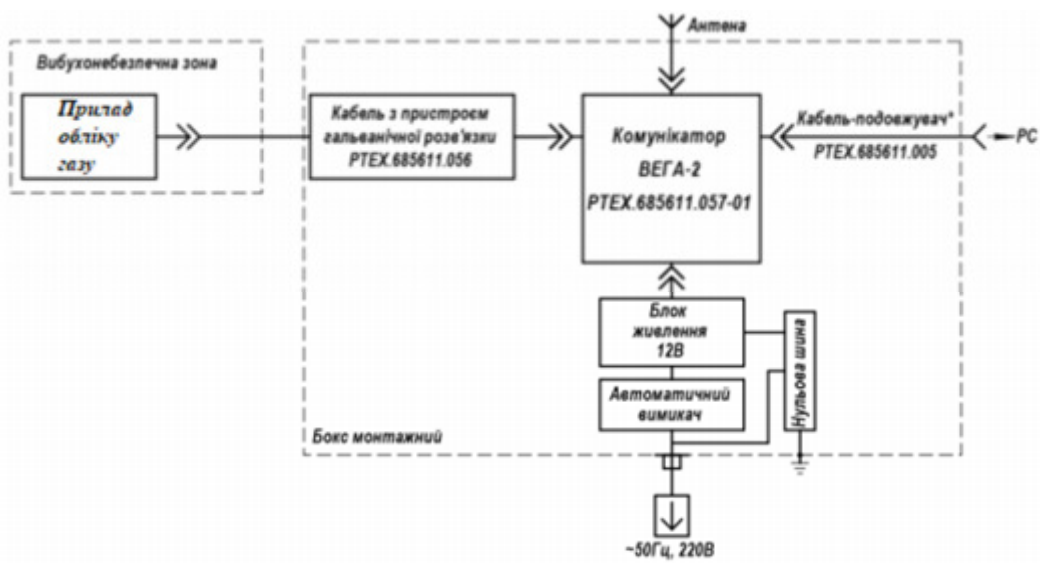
Антена

Вибухонебезпечна зона

Прилад обліку газу

Кабель з пристроєм гальванічної розв'язки РТЕХ.685611.056

Комунікатор ВЕГА-2 РТЕХ.685611.057-01

Кабель-подовжувач* РТЕХ.685611.005

РС

Блок живлення 12В

Нульова шина

Автоматичний вимикач

Бокс монтажний

~50Гц, 220В